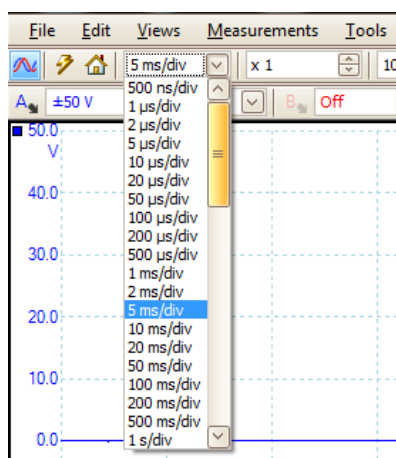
File Edit Views Measurements Tools

5 ms/div
x 1
10

A ±50 V
B Off

50.0
V
40.0
30.0
20.0
10.0
0.0

500 ns/div
1 µs/div
2 µs/div
5 µs/div
10 µs/div
20 µs/div
50 µs/div
100 µs/div
200 µs/div
500 µs/div
1 ms/div
2 ms/div
5 ms/div
10 ms/div
20 ms/div
50 ms/div
100 ms/div
200 ms/div
500 ms/div
1 s/div